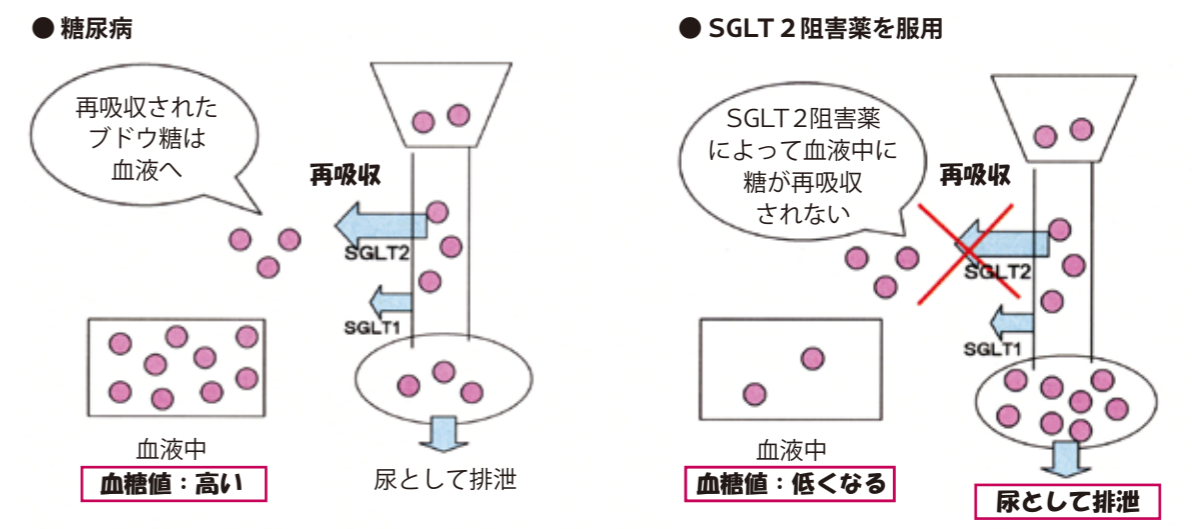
● 糖尿病

再吸収された
ブドウ糖は
血液へ

再吸収

SGLT2

SGLT1

血液中

血糖値：高い

尿として排泄

● SGLT２阻害薬を服用

SGLT２阻害薬
によって血液中に
糖が再吸収
されない

再吸収

SGLT2

SGLT1

血液中

血糖値：低くなる

尿として排泄